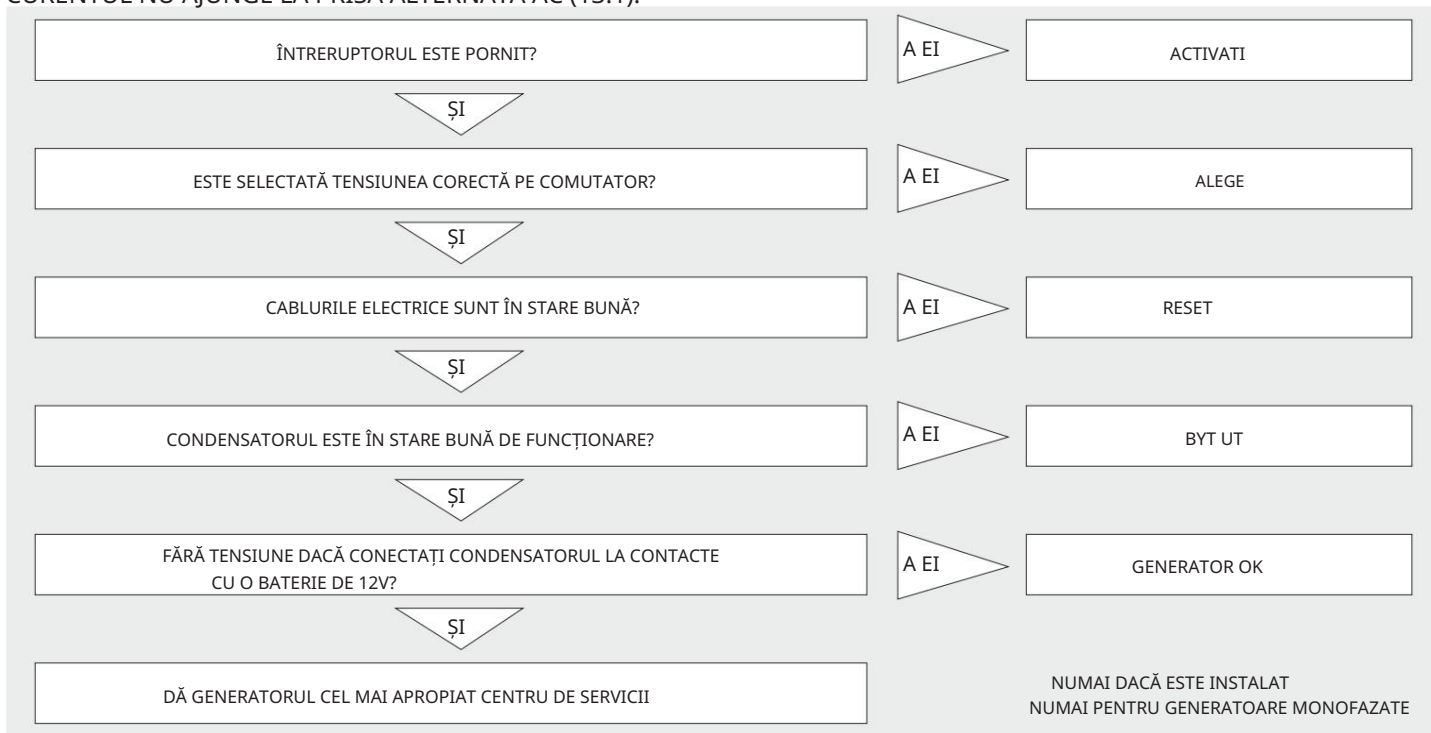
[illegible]

ÎNTRERUPTORUL ESTE PORNIT?

A EI

ACTIVATI

ȘI

ESTE SELECTATĂ TENSIUNEA CORECTĂ PE COMUTATOR?

A EI

ALEGE

ȘI

CABLURILE ELECTRICE SUNT ÎN STARE BUNĂ?

A EI

RESET

ȘI

CONDENSATORUL ESTE ÎN STARE BUNĂ DE FUNCȚIONARE?

A EI

BYT UT

ȘI

FĂRĂ TENSIUNE DACĂ CONECTAȚI CONDENSATORUL LA CONTACTE CU O BATERIE DE 12V?

A EI

GENERATOR OK

ȘI

DĂ GENERATORUL CEL MAI APROPIAT CENTRU DE SERVICII

NUMAI DACĂ ESTE INSTALAT
NUMAI PENTRU GENERATOARE MONOFAZATE